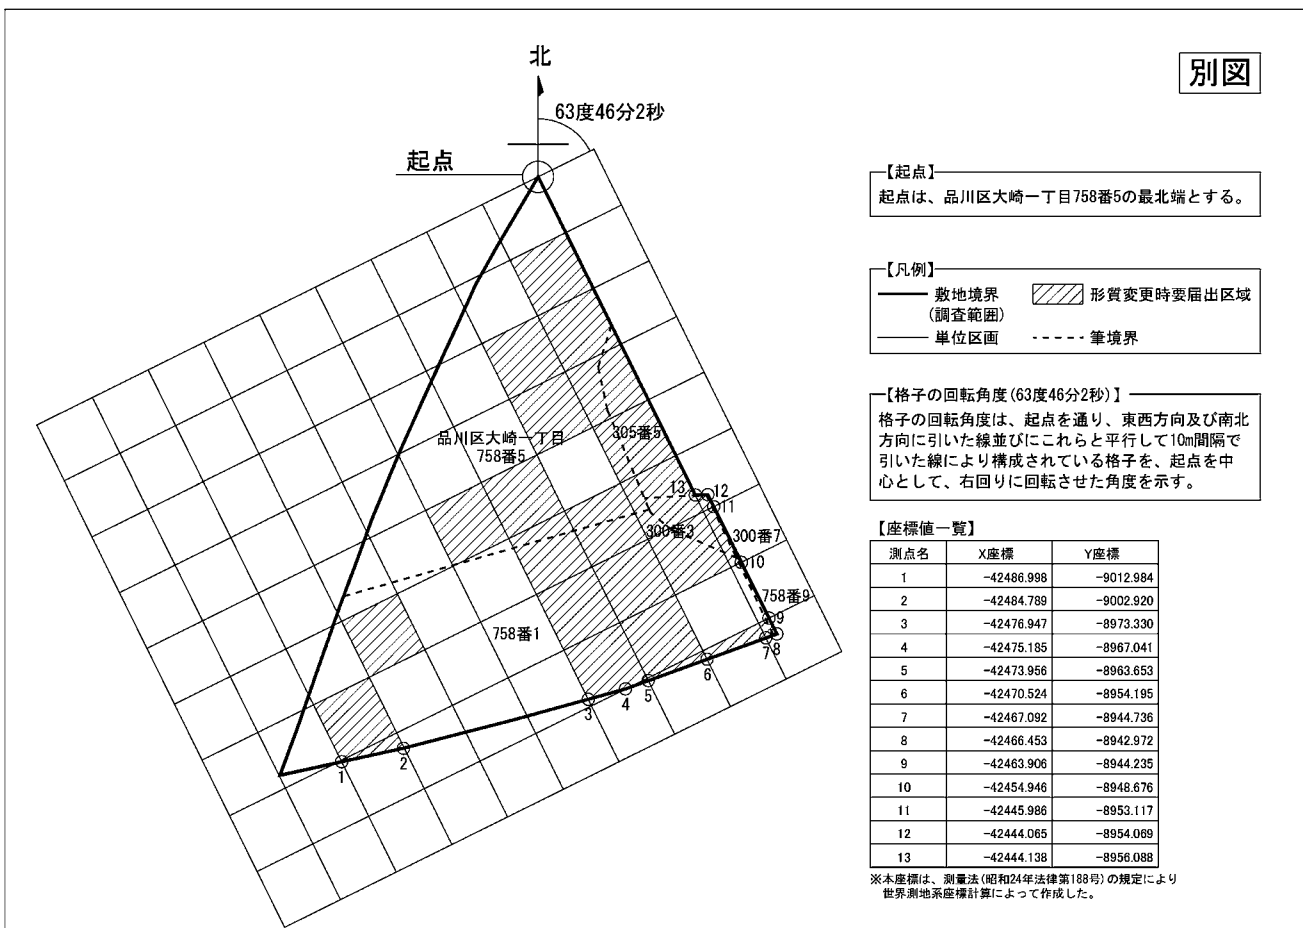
北

63度46分2秒

起点

品川区大崎一丁目
758番5

305番5

13 12
11

300番3

300番7

10

758番9

9

758番1

7 8

6

3 4 5

1 2

別図

【起点】
起点は、品川区大崎一丁目758番5の最北端とする。

【凡例】
敷地境界
(調査範囲)
形質変更時要届出区域
単位区画
筆境界

【格子の回転角度(63度46分2秒)】
格子の回転角度は、起点を通り、東西方向及び南北方向に引いた線並びにこれらと平行して10m間隔で引いた線により構成されている格子を、起点を中心として、右回りに回転させた角度を示す。

【座標値一覧】

| 測点名 | X座標 | Y座標 |
|---|---|---|
| 1 | -42486.998 | -9012.984 |
| 2 | -42484.789 | -9002.920 |
| 3 | -42476.947 | -8973.330 |
| 4 | -42475.185 | -8967.041 |
| 5 | -42473.956 | -8963.653 |
| 6 | -42470.524 | -8954.195 |
| 7 | -42467.092 | -8944.736 |
| 8 | -42466.453 | -8942.972 |
| 9 | -42463.906 | -8944.235 |
| 10 | -42454.946 | -8948.676 |
| 11 | -42445.986 | -8953.117 |
| 12 | -42444.065 | -8954.069 |
| 13 | -42444.138 | -8956.088 |

※本座標は、測量法(昭和24年法律第188号)の規定により世界測地系座標計算によって作成した。